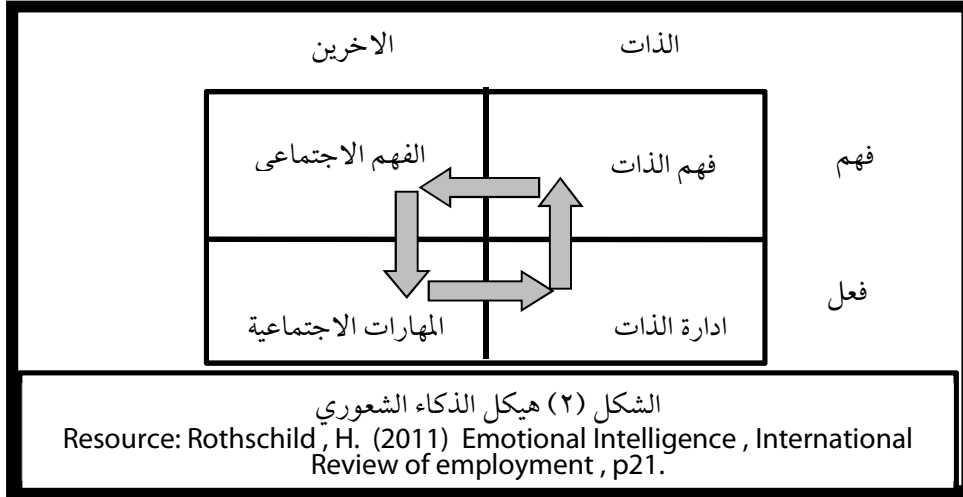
| | الذات | الاخرين |
|---|---|---|
| فهم | فهم الذات | الفهم الاجتماعى |
| فعل | ادارة الذات | المهارات الاجتماعية |

الشكل (٢) هيكل الذكاء الشعوري
Resource: Rothschild , H. (2011) Emotional Intelligence , International Review of employment , p21.